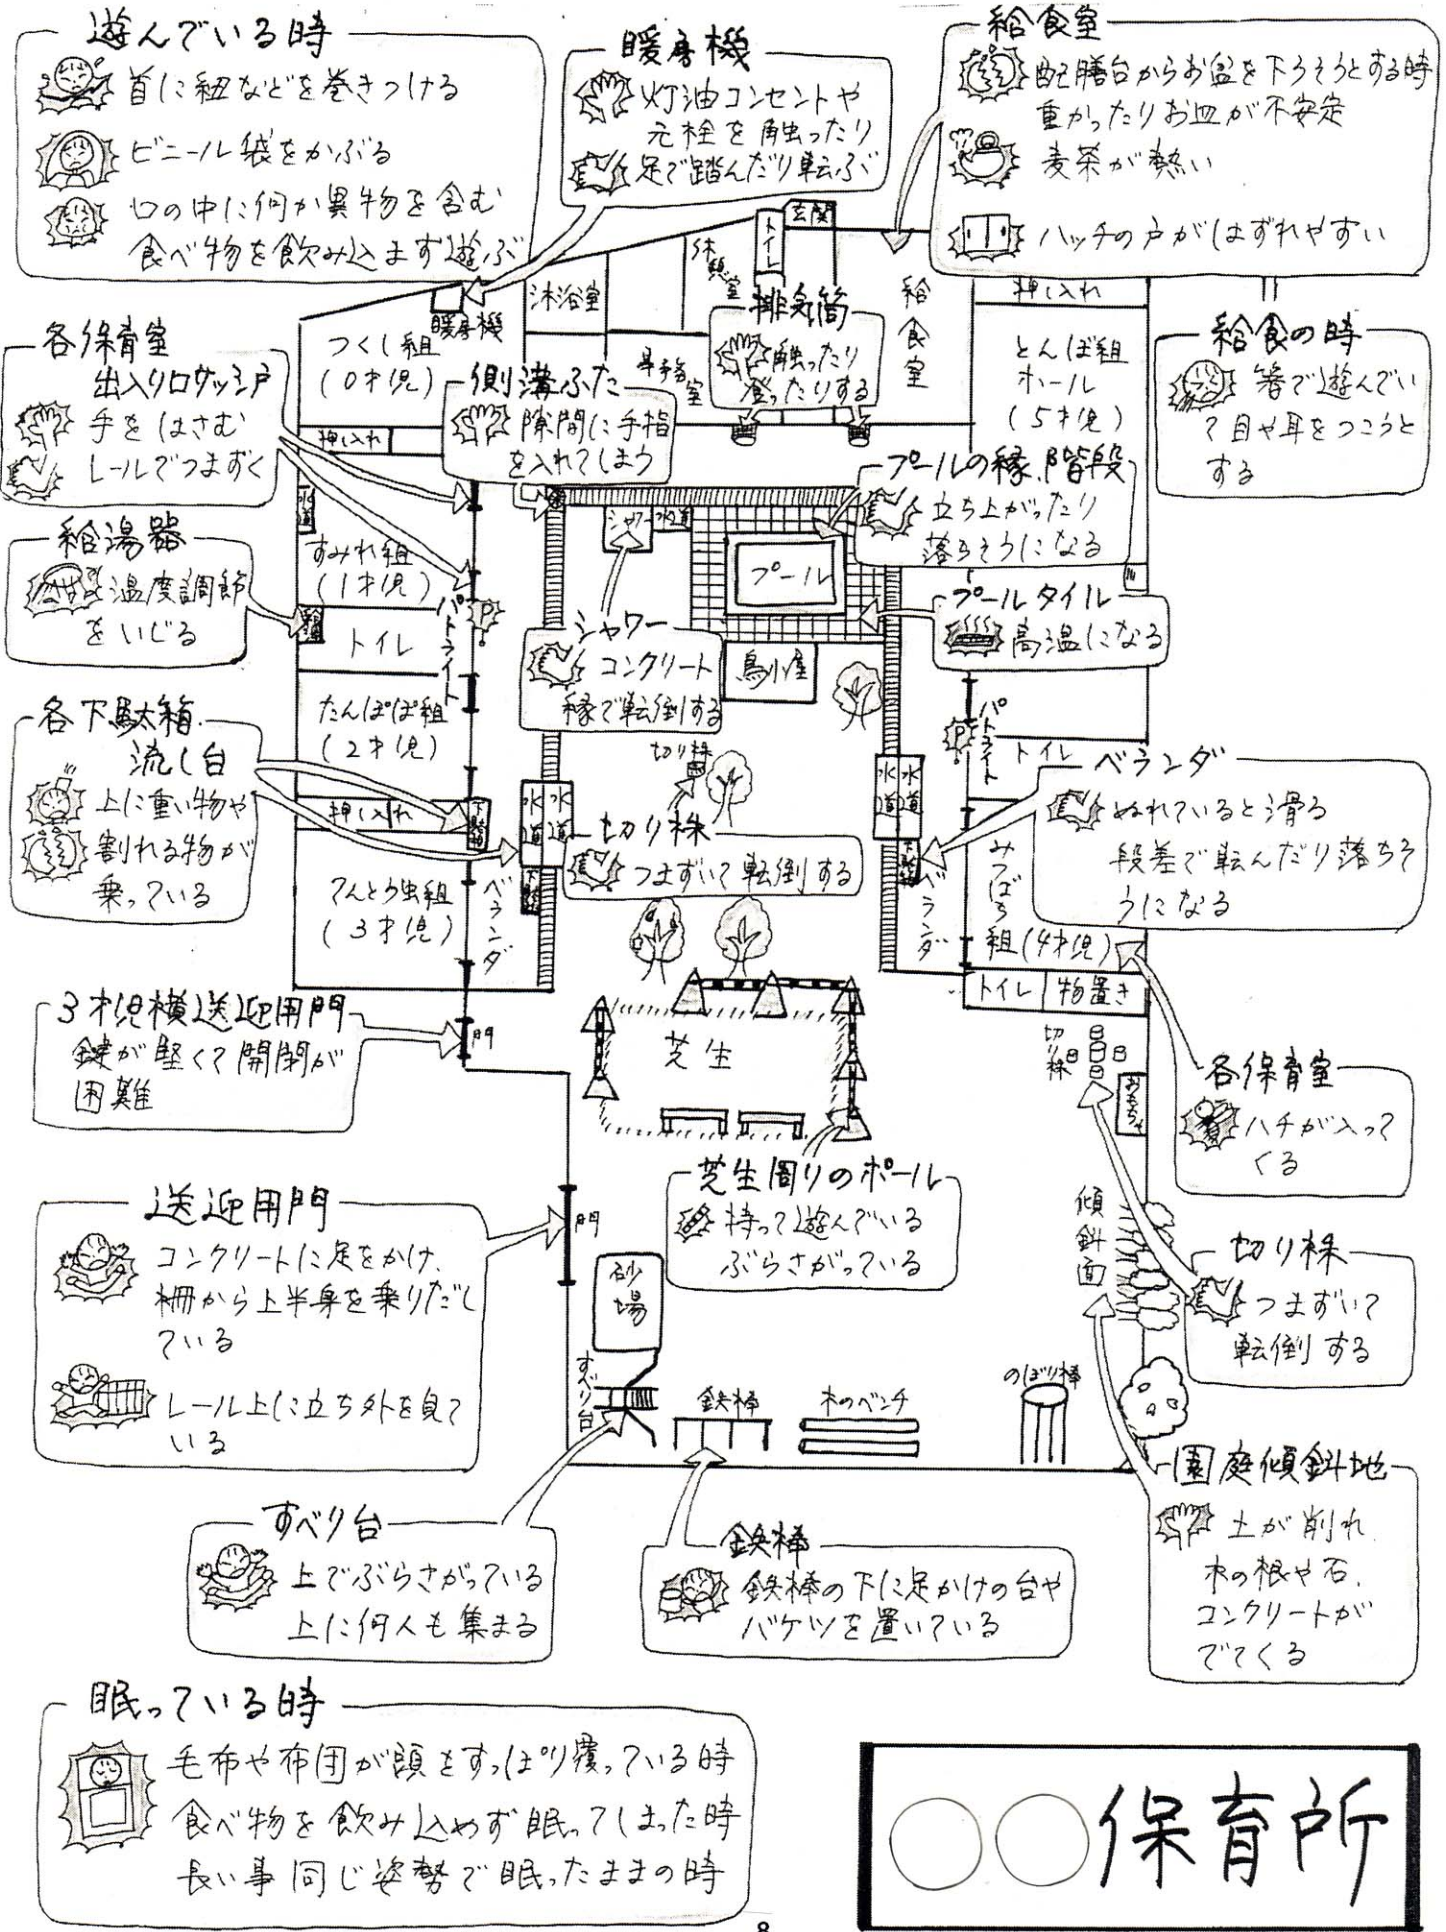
遊んでいる時
首に紐などを巻きつける
ビニール袋をかぶる
口の中に何か異物を含む
食べ物を飲み込まず遊ぶ

暖房機
灯油コンセントや元栓を触ったり
足で踏んだり転ぶ

給食室
配膳台からお盆を下ろそうとする時
重かったりお皿が不安定
麦茶が熱い
ハッチの戸がはずれやすい

各保育室
出入り口サッシ戸
手をはさむ
レールでつまずく

給湯器
温度調節をいじる

各下駄箱
流し台
上に重い物や割れる物が乗っている

3才児横送迎用門
鍵が堅くて開閉が困難

送迎用門
コンクリートに足をかけ、柵から上半身を乗りだしている
レール上に立ち外を見ている

すべり台
上でぶらさがっている
上に何人も集まる

鉄棒
鉄棒の下に足かけの台やバケツを置いている

眠っている時
毛布や布団が頭をすっぽり覆っている時
食べ物を飲み込まず眠ってしまった時
長い事同じ姿勢で眠ったままの時

給食の時
箸で遊んでいて目や耳をつこうとする

排気筒
触ったり登ったりする

側溝ふた
隙間に手指を入れてしまう

プールの縁、階段
立ち上がったり落ちそうになる

プールタイル
高温になる

シャワー
コンクリート縁で転倒する

切り株
つまずいて転倒する

ベランダ
ぬれていると滑る
段差で転んだり落ちそうになる

各保育室
ハチが入ってくる

切り株
つまずいて転倒する

芝生周りのポール
持って遊んでいる
ぶらさがっている

園庭傾斜地
土が削れ木の根や石、コンクリートがでてくる

玄関
トイレ
休憩室
沐浴室
給食室
押し入れ
つくし組（0才児）
暖房機
事務室
とんぼ組ホール（5才児）
押し入れ
水道
シャワー
水道
プール
すみれ組（1才児）
パトライト
P
給湯器
トイレ
鳥小屋
たんぽぽ組（2才児）
切り株
P
パトライト
トイレ
押し入れ
下駄箱
水道
水道
水道
水道
下駄箱
てんとう虫組（3才児）
ベランダ
下駄箱
みつばち組（4才児）
ベランダ
トイレ
物置き
門
芝生
切り株
おもちゃ
傾斜面
門
砂場
すべり台
鉄棒
木のベンチ
のぼり棒

○○保育所

8